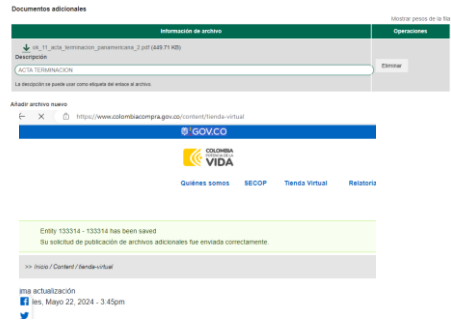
Documentos adicionales

Mostrar pesos de la fila

| Información de archivo | Operaciones |
|---|---|
| os_11_acta_terminacion_panamericana_2.pdf (449.71 KB) Descripción ACTA TERMINACIÓN La descripción se puede usar como etiqueta del enlace al archivo. | Eliminar |

Añadir archivo nuevo

https://www.colombiacompra.gov.co/content/tienda-virtual

GOV.CO

COLOMBIA POTENCIA DE LA VIDA

Quiénes somos SECOP Tienda Virtual Relatoría

Entity 133314 - 133314 has been saved.
Su solicitud de publicación de archivos adicionales fue enviada correctamente.

>> Inicio / Content / tienda-virtual

ima actualización
les, Mayo 22, 2024 - 3:45pm